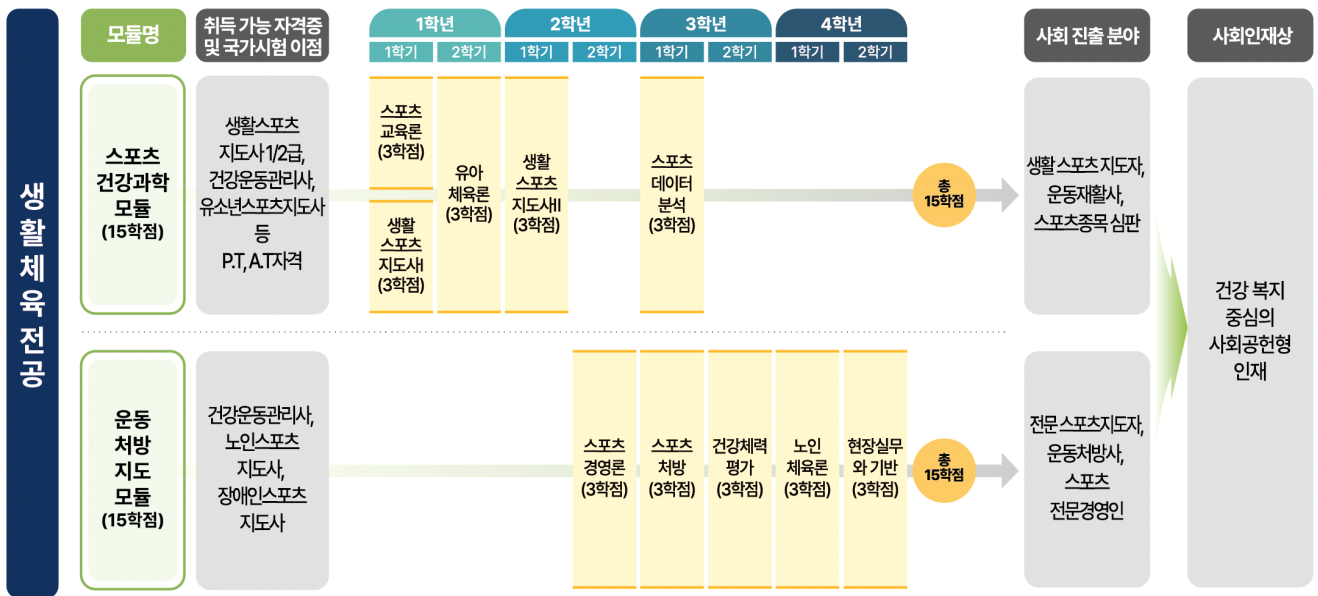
생활체육전공

| 모듈명 | 취득 가능 자격증 및 국가시험 이점 | 1학년 1학기 | 1학년 2학기 | 2학년 1학기 | 2학년 2학기 | 3학년 1학기 | 3학년 2학기 | 4학년 1학기 | 4학년 2학기 | | 사회 진출 분야 | 사회인재상 |
|---|---|---|---|---|---|---|---|---|---|---|---|---|
| 스포츠 건강과학 모듈 (15학점) | 생활스포츠 지도사 1/2급, 건강운동관리사, 유소년스포츠지도사 등 P.T, A.T자격 | 스포츠 교육론 (3학점) / 생활 스포츠 지도사I (3학점) | 유아 체육론 (3학점) | 생활 스포츠 지도사II (3학점) | | 스포츠 데이터 분석 (3학점) | | | | 총 15학점 | 생활 스포츠 지도자, 운동재활사, 스포츠종목 심판 | 건강 복지 중심의 사회공헌형 인재 |
| 운동 처방 지도 모듈 (15학점) | 건강운동관리사, 노인스포츠 지도사, 장애인스포츠 지도사 | | | | 스포츠 경영론 (3학점) | 스포츠 처방 (3학점) | 건강체력 평가 (3학점) | 노인 체육론 (3학점) | 현장실무와 기반 (3학점) | 총 15학점 | 전문 스포츠지도자, 운동처방사, 스포츠 전문경영인 | |